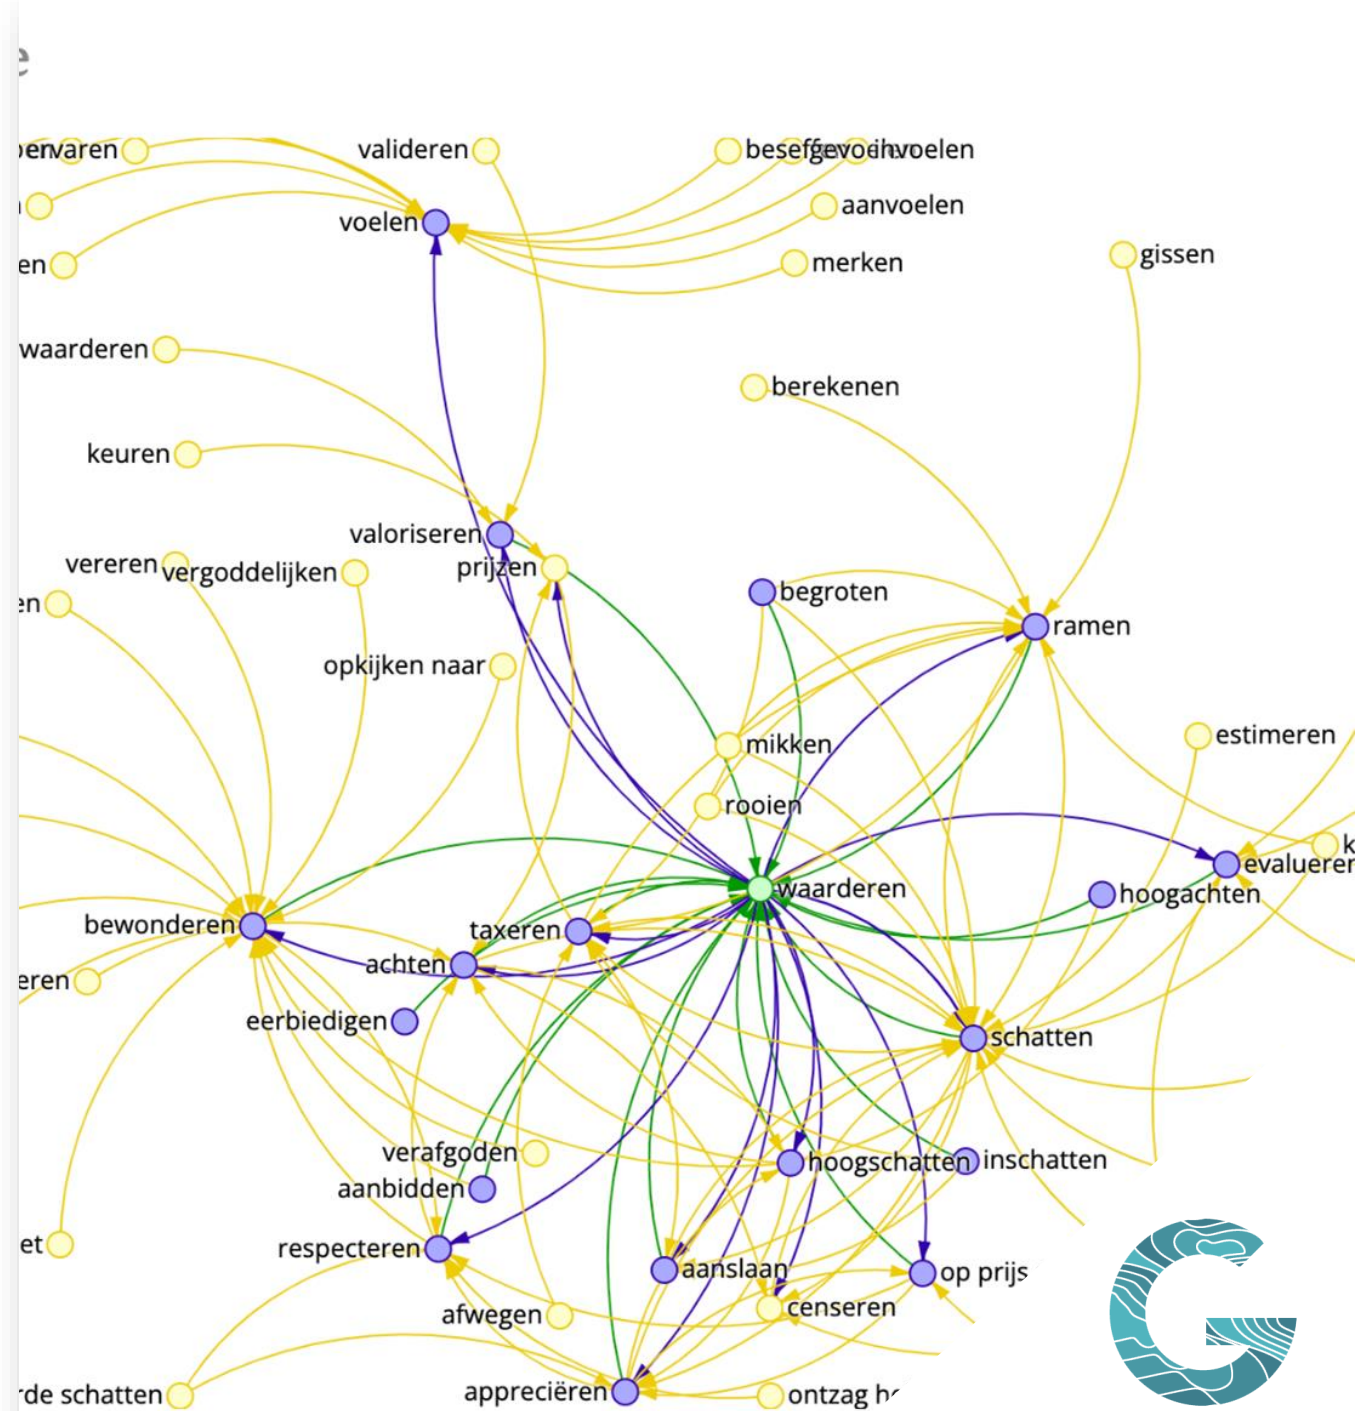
e

ervaren
valideren
beseffen
gevoelen
invoelen
aanvoelen
voelen
en
merken
gissen
waarderen
berekenen
keuren
valoriseren
vereren
vergoddelijken
prijzen
en
begroten
ramen
opkijken naar
mikken
estimeren
rooien
k
waarderen
evalueren
hoogachten
bewonderen
taxeren
achten
eren
eerbiedigen
schatten
verafgoden
hoogschatten
inschatten
aanbidden
et
respecteren
aanslaan
op prijs
afwegen
censeren
rde schatten
appreciëren
ontzag h